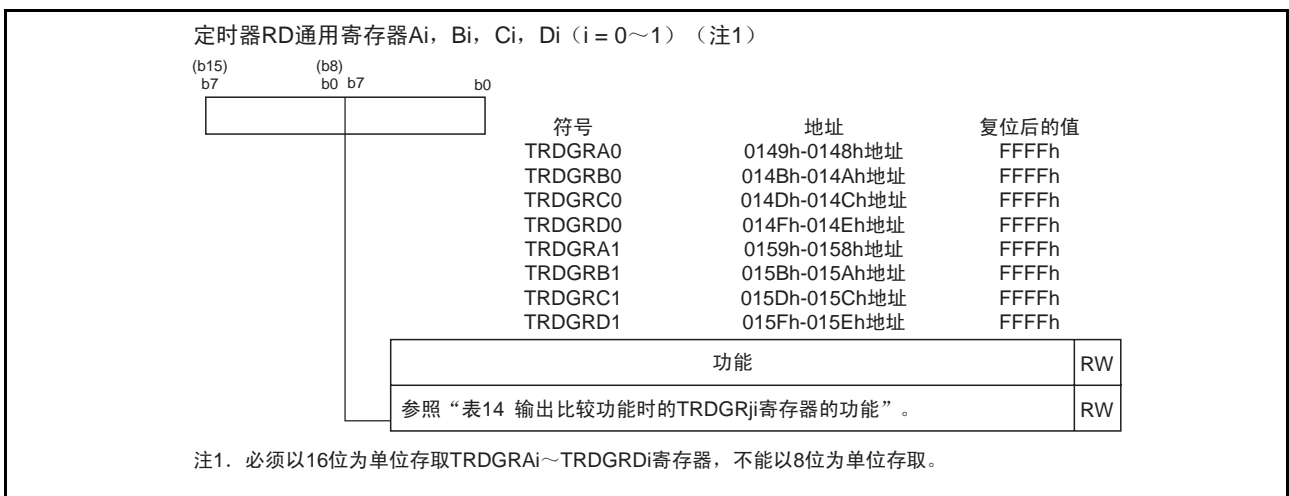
定时器RD通用寄存器Ai，Bi，Ci，Di（i = 0～1）（注1）

(b15) (b8)
b7 b0 b7 b0

| 符号 | 地址 | 复位后的值 |
|---|---|---|
| TRDGRA0 | 0149h-0148h地址 | FFFFh |
| TRDGRB0 | 014Bh-014Ah地址 | FFFFh |
| TRDGRC0 | 014Dh-014Ch地址 | FFFFh |
| TRDGRD0 | 014Fh-014Eh地址 | FFFFh |
| TRDGRA1 | 0159h-0158h地址 | FFFFh |
| TRDGRB1 | 015Bh-015Ah地址 | FFFFh |
| TRDGRC1 | 015Dh-015Ch地址 | FFFFh |
| TRDGRD1 | 015Fh-015Eh地址 | FFFFh |

| 功能 | RW |
|---|---|
| 参照“表14 输出比较功能时的TRDGRji寄存器的功能”。 | RW |

注1．必须以16位为单位存取TRDGRAi～TRDGRDi寄存器，不能以8位为单位存取。